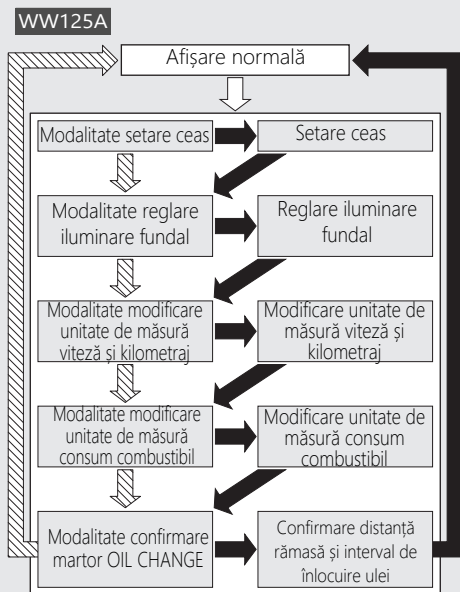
WW125A

Afișare normală

Modalitate setare ceas

Setare ceas

Modalitate reglare iluminare fundal

Reglare iluminare fundal

Modalitate modificare unitate de măsură viteză și kilometraj

Modificare unitate de măsură viteză și kilometraj

Modalitate modificare unitate de măsură consum combustibil

Modificare unitate de măsură consum combustibil

Modalitate confirmare martor OIL CHANGE

Confirmare distanță rămasă și interval de înlocuire ulei